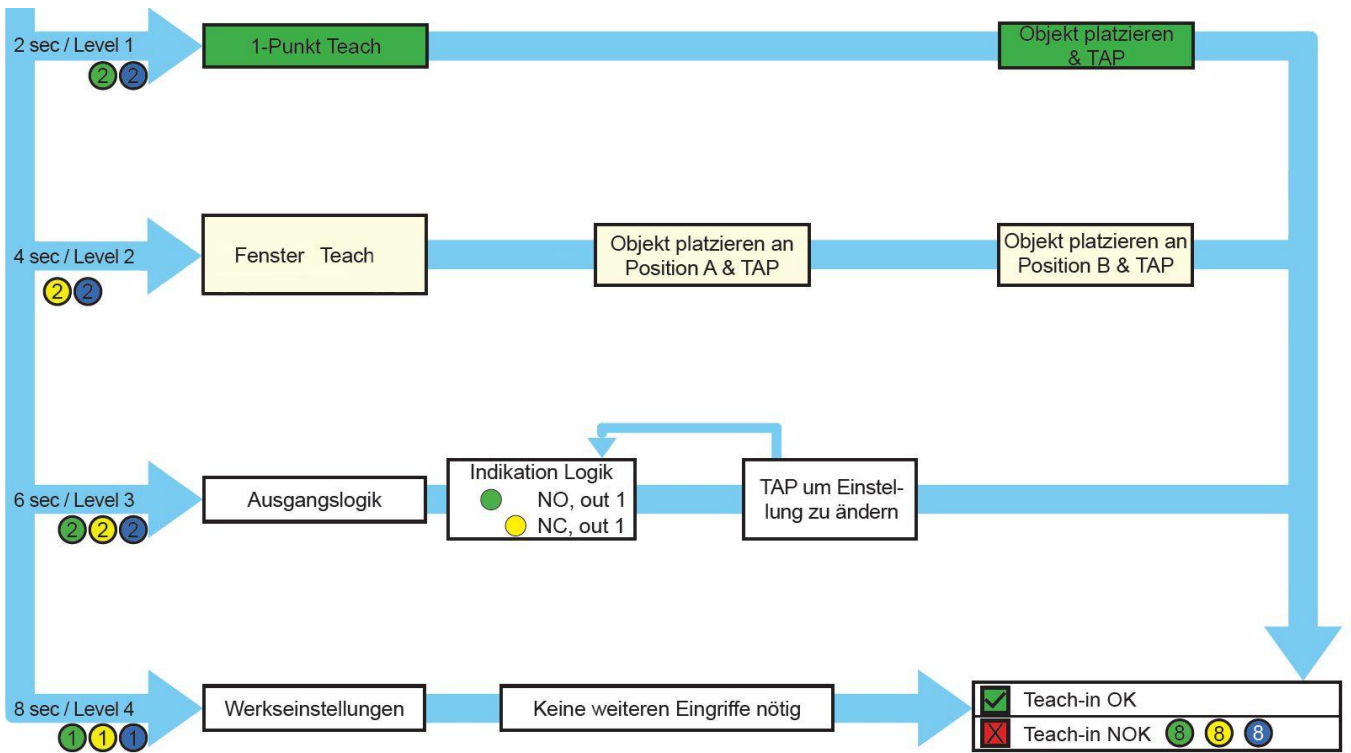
2 sec / Level 1
2 2

1-Punkt Teach

Objekt platzieren & TAP

4 sec / Level 2
2 2

Fenster Teach

Objekt platzieren an Position A & TAP

Objekt platzieren an Position B & TAP

6 sec / Level 3
2 2 2

Ausgangslogik

Indikation Logik
NO, out 1
NC, out 1

TAP um Einstellung zu ändern

8 sec / Level 4
1 1 1

Werkseinstellungen

Keine weiteren Eingriffe nötig

Teach-in OK
Teach-in NOK 8 8 8